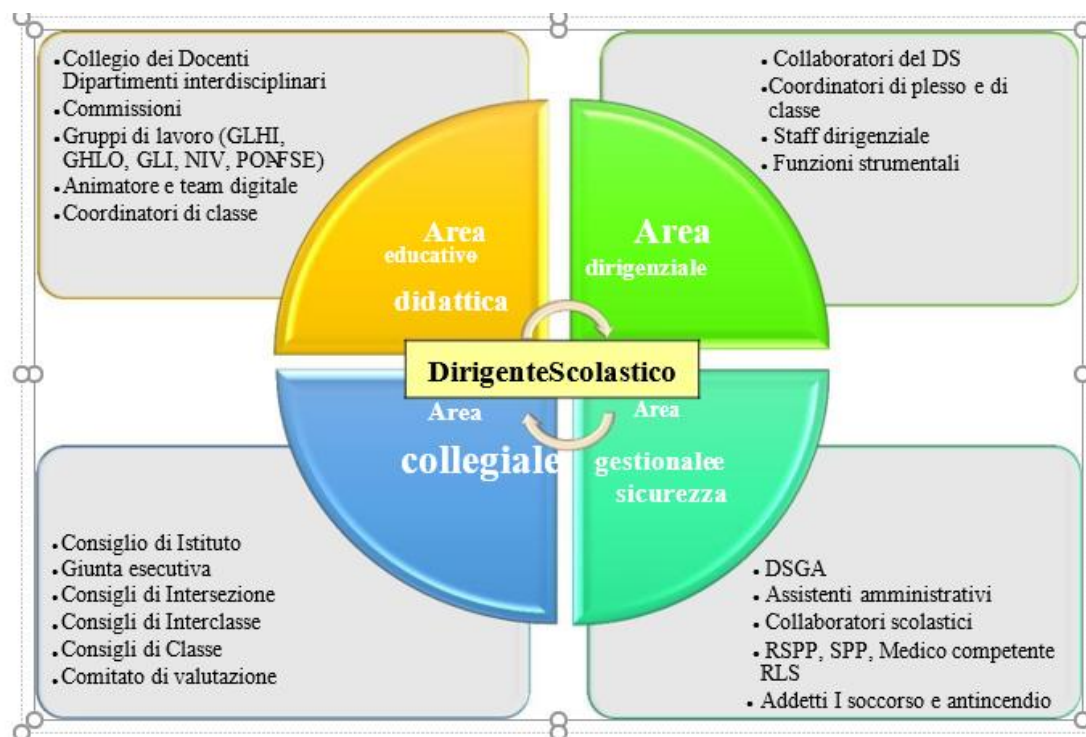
- Collegio dei Docenti Dipartimenti interdisciplinari
- Commissioni
- Gruppi di lavoro (GLHI, GHLO, GLI, NIV, PON FSE)
- Animatore e team digitale
- Coordinatori di classe

- Collaboratori del DS
- Coordinatori di plesso e di classe
- Staff dirigenziale
- Funzioni strumentali

Area educativo didattica

Area dirigenziale

DirigenteScolastico

Area collegiale

Area gestionalee sicurezza

- Consiglio di Istituto
- Giunta esecutiva
- Consigli di Intersezione
- Consigli di Interclasse
- Consigli di Classe
- Comitato di valutazione

- DSGA
- Assistenti amministrativi
- Collaboratori scolastici
- RSPP, SPP, Medico competente RLS
- Addetti I soccorso e antincendio